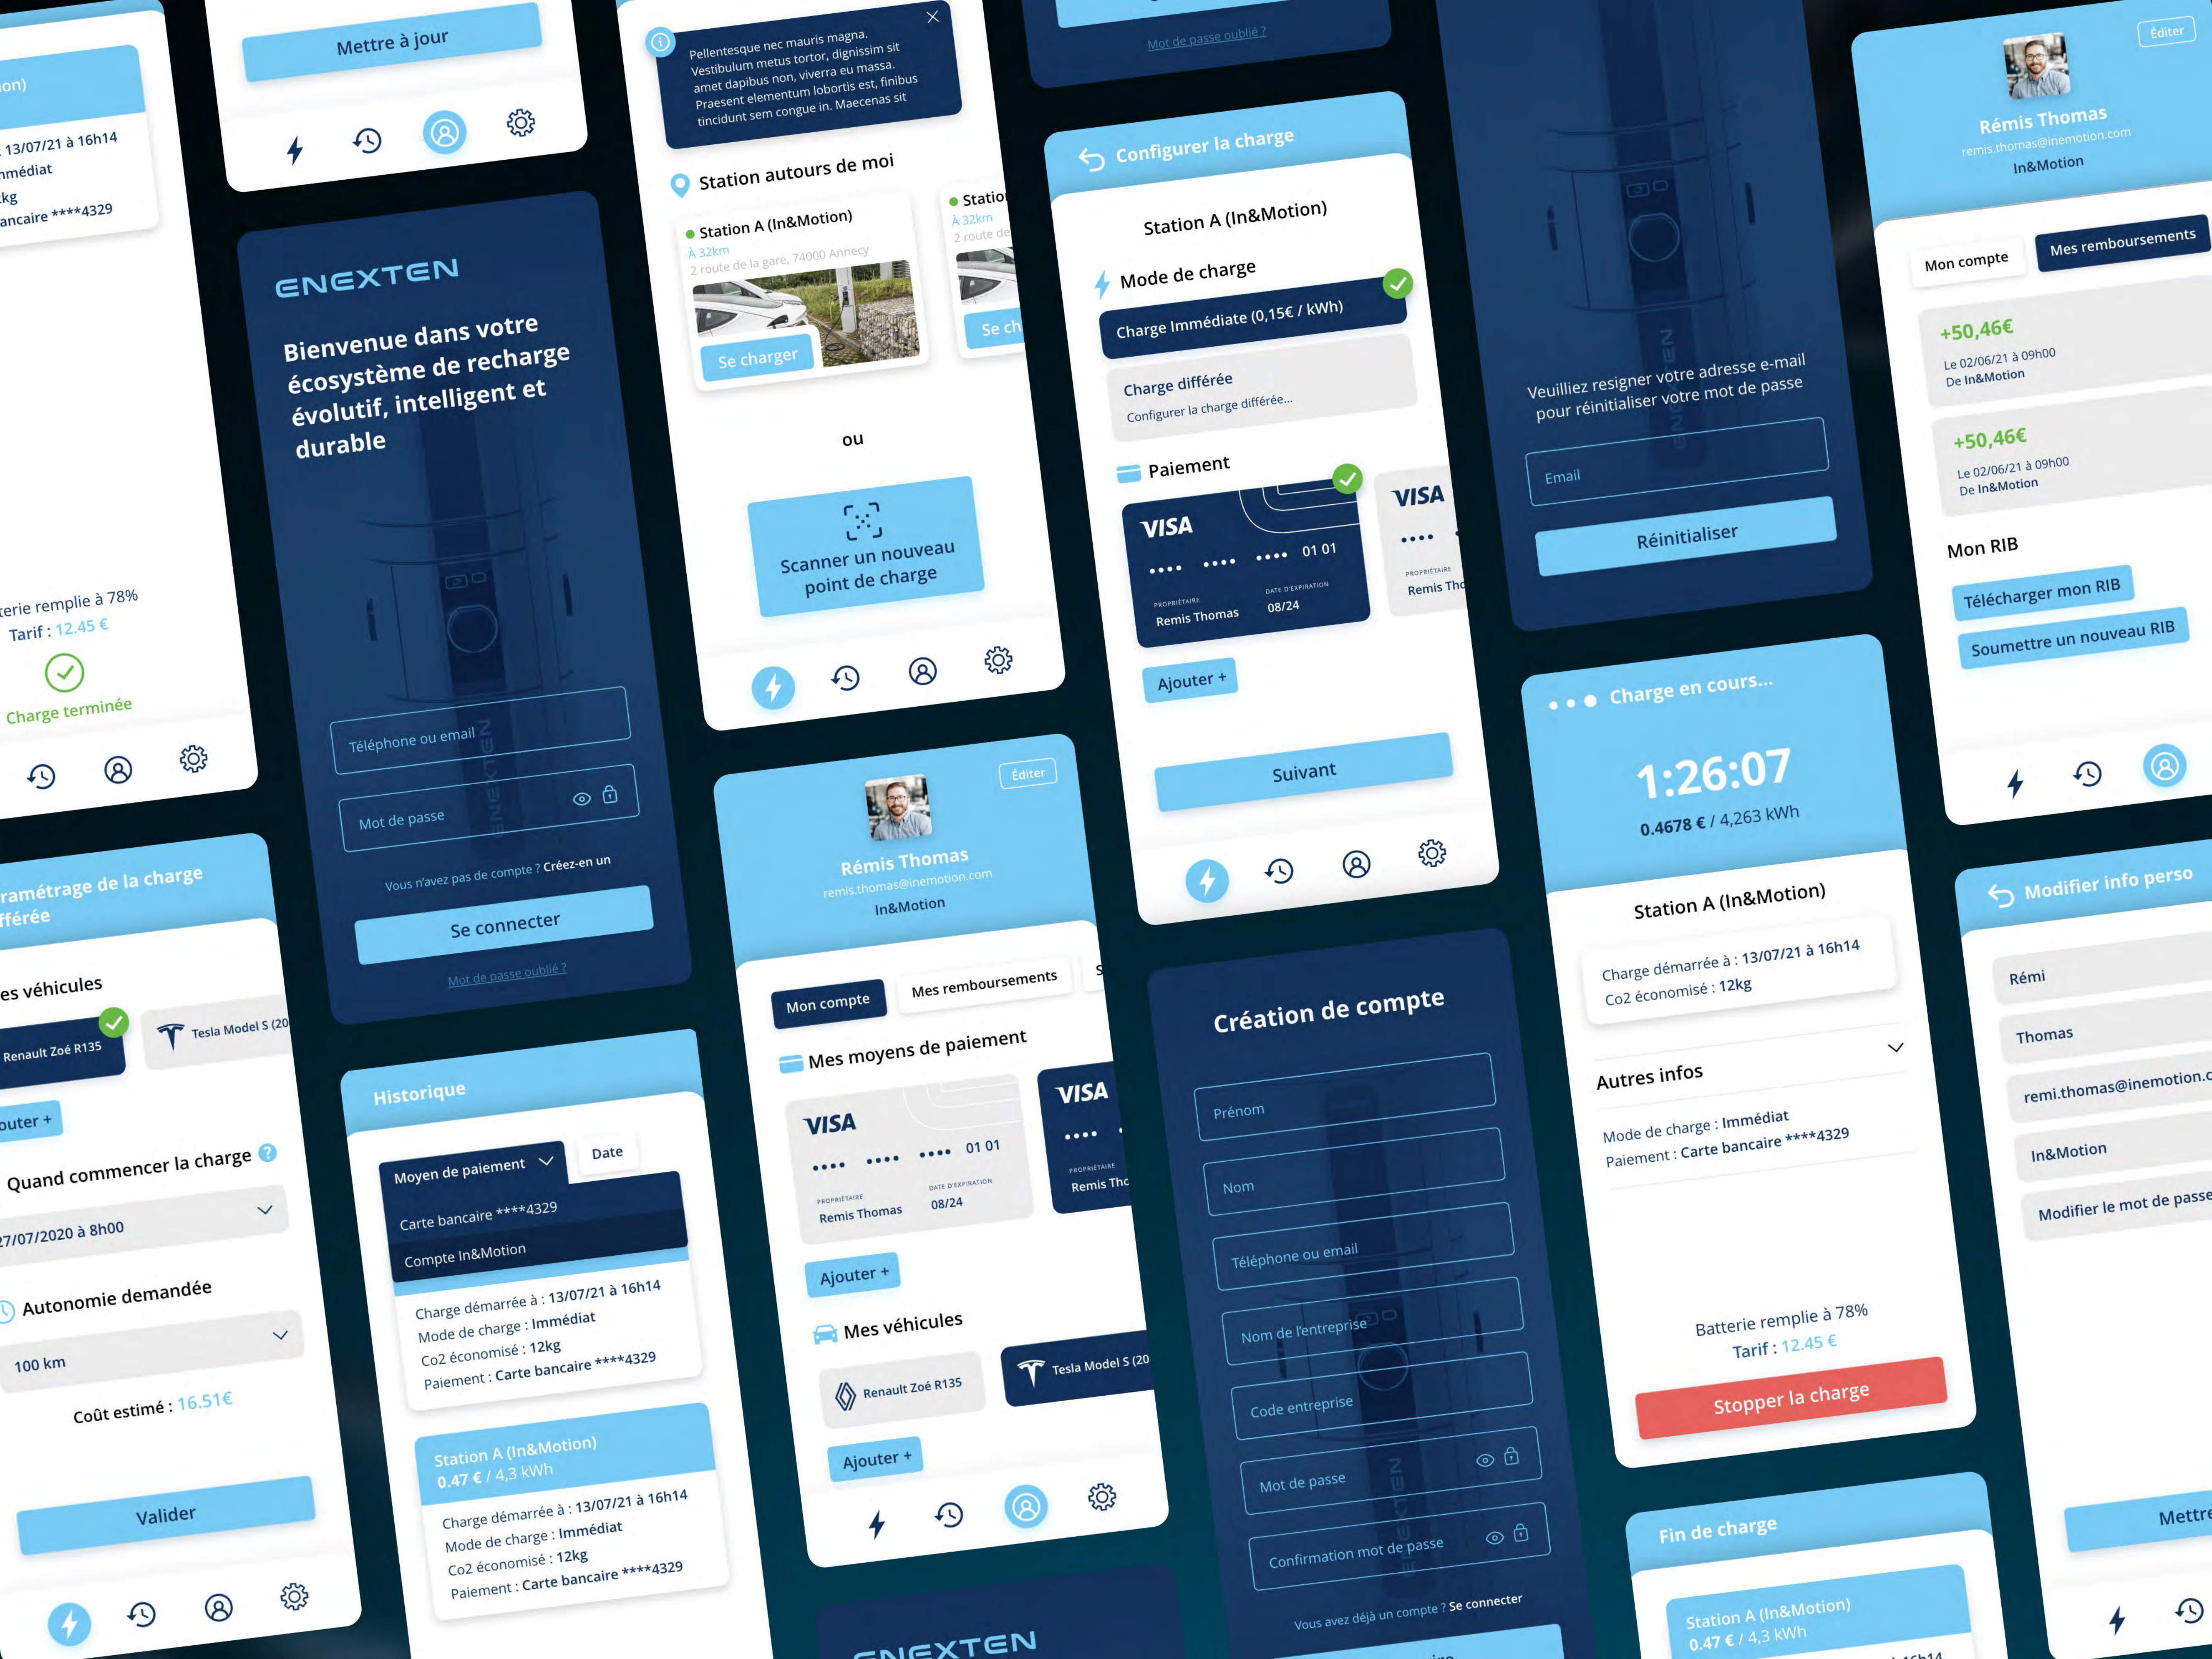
on)
13/07/21 à 16h14
mmédiat
kg
ancaire ****4329

terie remplie à 78%
Tarif : 12.45 €
Charge terminée

ramétrage de la charge
fférée

es véhicules
Renault Zoé R135
Tesla Model S (20
uter +
Quand commencer la charge
27/07/2020 à 8h00
Autonomie demandée
100 km
Coût estimé : 16.51€
Valider

Mettre à jour

ENEXTEN
Bienvenue dans votre écosystème de recharge évolutif, intelligent et durable
Téléphone ou email
Mot de passe
Vous n'avez pas de compte ? Créez-en un
Se connecter
Mot de passe oublié ?

Historique
Moyen de paiement
Date
Carte bancaire ****4329
Compte In&Motion
Charge démarrée à : 13/07/21 à 16h14
Mode de charge : Immédiat
Co2 économisé : 12kg
Paiement : Carte bancaire ****4329
Station A (In&Motion)
0.47 € / 4,3 kWh
Charge démarrée à : 13/07/21 à 16h14
Mode de charge : Immédiat
Co2 économisé : 12kg
Paiement : Carte bancaire ****4329

Pellentesque nec mauris magna. Vestibulum metus tortor, dignissim sit amet dapibus non, viverra eu massa. Praesent elementum lobortis est, finibus tincidunt sem congue in. Maecenas sit
Station autours de moi
Station A (In&Motion)
À 32km
2 route de la gare, 74000 Annecy
Se charger
Statio
À 32km
2 route de
Se ch
ou
Scanner un nouveau point de charge

Éditer
Rémis Thomas
remis.thomas@inemotion.com
In&Motion
Mon compte
Mes remboursements
Mes moyens de paiement
VISA
•••• •••• •••• 01 01
PROPRIÉTAIRE
Remis Thomas
DATE D'EXPIRATION
08/24
VISA
••••
PROPRIÉTAIRE
Remis Tho
Ajouter +
Mes véhicules
Renault Zoé R135
Tesla Model S (20
Ajouter +

Mot de passe oublié ?

Configurer la charge
Station A (In&Motion)
Mode de charge
Charge Immédiate (0,15€ / kWh)
Charge différée
Configurer la charge différée...
Paiement
VISA
•••• •••• •••• 01 01
PROPRIÉTAIRE
Remis Thomas
DATE D'EXPIRATION
08/24
VISA
••••
PROPRIÉTAIRE
Remis Tho
Ajouter +
Suivant

Création de compte
Prénom
Nom
Téléphone ou email
Nom de l'entreprise
Code entreprise
Mot de passe
Confirmation mot de passe
Vous avez déjà un compte ? Se connecter

ENEXTEN

Veuillez resigner votre adresse e-mail pour réinitialiser votre mot de passe
Email
Réinitialiser

Charge en cours...
1:26:07
0.4678 € / 4,263 kWh
Station A (In&Motion)
Charge démarrée à : 13/07/21 à 16h14
Co2 économisé : 12kg
Autres infos
Mode de charge : Immédiat
Paiement : Carte bancaire ****4329
Batterie remplie à 78%
Tarif : 12.45 €
Stopper la charge

Fin de charge
Station A (In&Motion)
0.47 € / 4,3 kWh

Éditer
Rémis Thomas
remis.thomas@inemotion.com
In&Motion
Mon compte
Mes remboursements
+50,46€
Le 02/06/21 à 09h00
De In&Motion
+50,46€
Le 02/06/21 à 09h00
De In&Motion
Mon RIB
Télécharger mon RIB
Soumettre un nouveau RIB

Modifier info perso
Rémi
Thomas
remi.thomas@inemotion.c
In&Motion
Modifier le mot de passe
Mettre